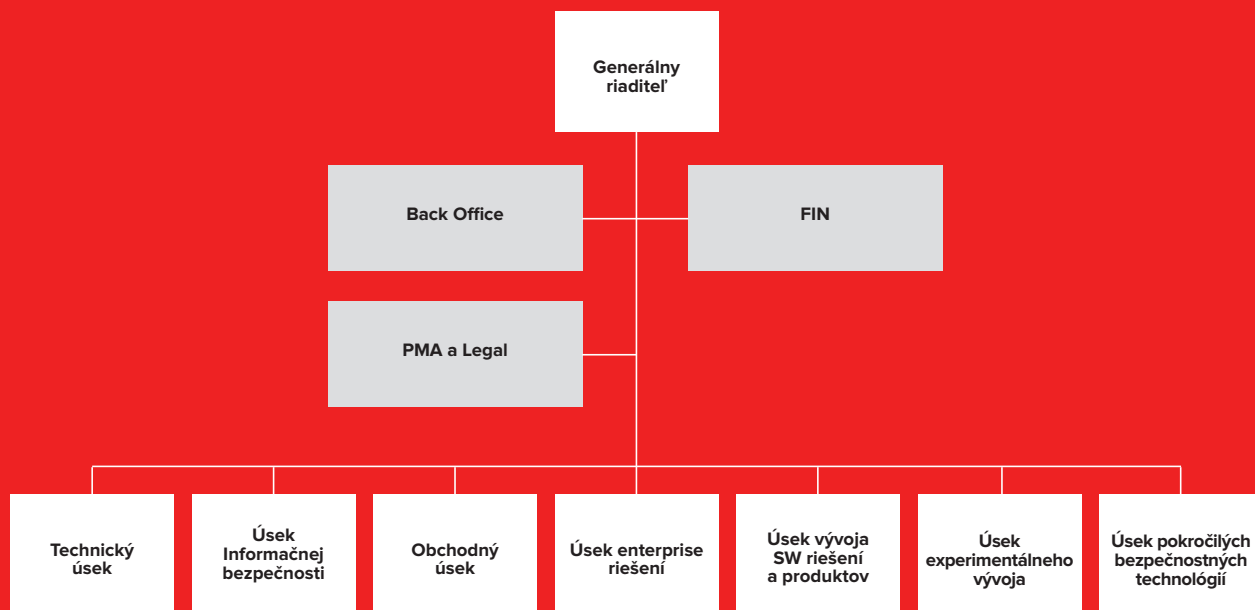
Generálny riaditeľ

Back Office

FIN

PMA a Legal

Technický úsek

Úsek Informačnej bezpečnosti

Obchodný úsek

Úsek enterprise riešení

Úsek vývoja SW riešení a produktov

Úsek experimentálneho vývoja

Úsek pokročilých bezpečnostných technológií